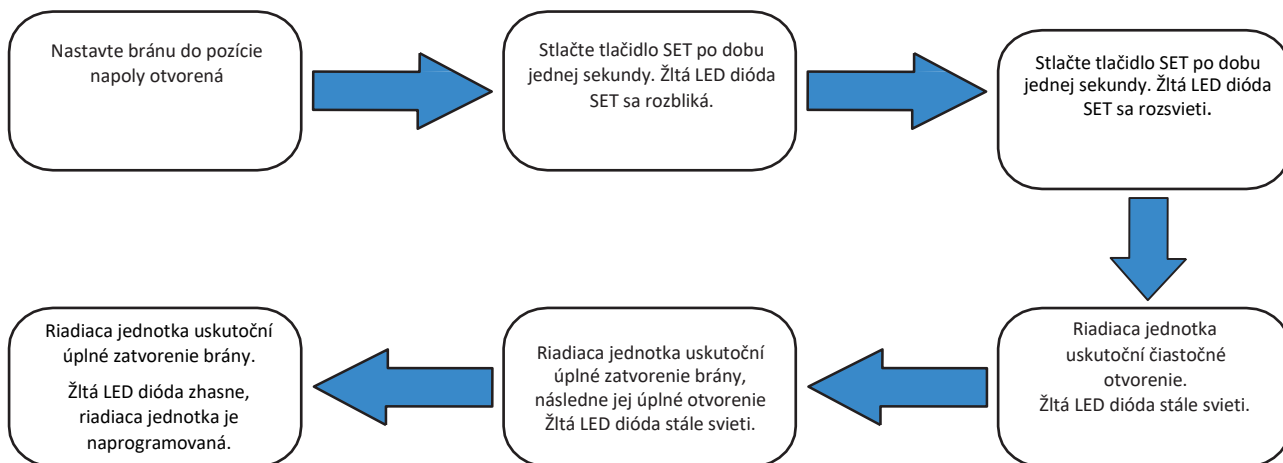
Nastavte bránu do pozície napoly otvorená

Stlačte tlačidlo SET po dobu jednej sekundy. Žltá LED dióda SET sa rozbliká.

Stlačte tlačidlo SET po dobu jednej sekundy. Žltá LED dióda SET sa rozsvieti.

Riadiaca jednotka uskutoční čiastočné otvorenie.
Žltá LED dióda stále svieti.

Riadiaca jednotka uskutoční úplné zatvorenie brány, následne jej úplné otvorenie Žltá LED dióda stále svieti.

Riadiaca jednotka uskutoční úplné zatvorenie brány.

Žltá LED dióda zhasne, riadiaca jednotka je naprogramovaná.